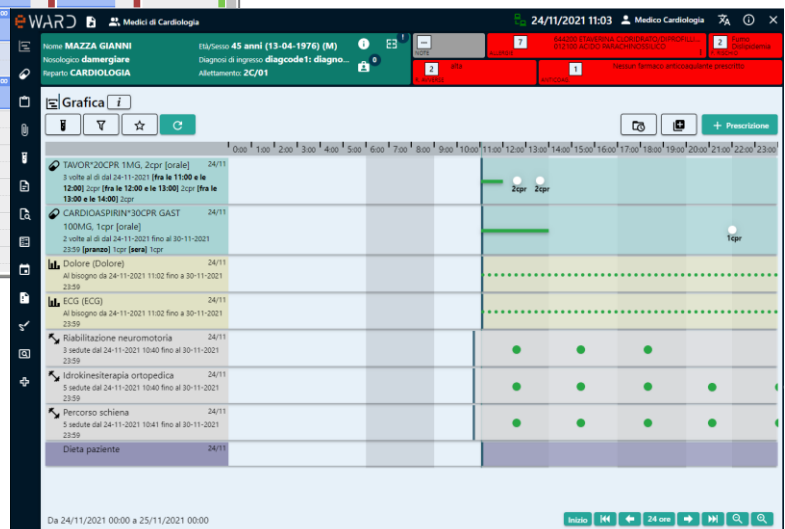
eWARD Medici di Cardiologia 24/11/2021 11:03 Medico Cardiologia

Nome MAZZA GIANNI
Nosologico damergiare
Reparto CARDIOLOGIA
Età/Sesso 45 anni (13-04-1976) (M)
Diagnosi di ingresso diagcode1: diagno...
Allettamento: 2C/01

1
0

NOTE
7 ALLERGIE 644200 ETAVERINA CLORIDRATO/DIPROFILLI... 012160 ACIDO PARACLINOSSIGO
2 RISCHI Fumo Dislipidemia
2 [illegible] alta
1 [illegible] Nessun farmaco anticoagulante prescritto

Grafica i

Prescrizione

0:00 1:00 2:00 3:00 4:00 5:00 6:00 7:00 8:00 9:00 10:00 11:00 12:00 13:00 14:00 15:00 16:00 17:00 18:00 19:00 20:00 21:00 22:00 23:00

TAVOR*20CPR 1MG, 2cpr [orale] 24/11
3 volte al dì dal 24-11-2021 [fra le 11:00 e le 12:00] 2cpr [fra le 12:00 e le 13:00] 2cpr [fra le 13:00 e le 14:00] 2cpr
2cpr 2cpr

CARDIOASPIRIN*30CPR GAST 24/11
100MG, 1cpr [orale]
2 volte al dì dal 24-11-2021 fino al 30-11-2021 23:59 [pranzo] 1cpr [sera] 1cpr
1cpr

Dolore (Dolore) 24/11
Al bisogno da 24-11-2021 11:02 fino a 30-11-2021 23:59

ECG (ECG) 24/11
Al bisogno da 24-11-2021 11:02 fino a 30-11-2021 23:59

Riabilitazione neuromotoria 24/11
3 sedute dal 24-11-2021 10:40 fino al 30-11-2021 23:59

Idrokinesiterapia ortopedica 24/11
5 sedute dal 24-11-2021 10:40 fino al 30-11-2021 23:59

Percorso schiena 24/11
5 sedute dal 24-11-2021 10:41 fino al 30-11-2021 23:59

Dieta paziente 24/11

Da 24/11/2021 00:00 a 25/11/2021 00:00

Inizio 24 ore